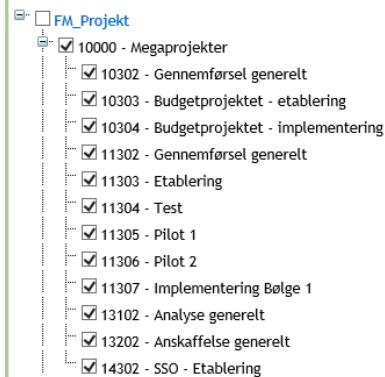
FM_Projekt

10000 - Megaprojekter

10302 - Gennemførsel generelt

10303 - Budgetprojektet - etablering

10304 - Budgetprojektet - implementering

11302 - Gennemførsel generelt

11303 - Etablering

11304 - Test

11305 - Pilot 1

11306 - Pilot 2

11307 - Implementering Bølge 1

13102 - Analyse generelt

13202 - Anskaffelse generelt

14302 - SSO - Etablering